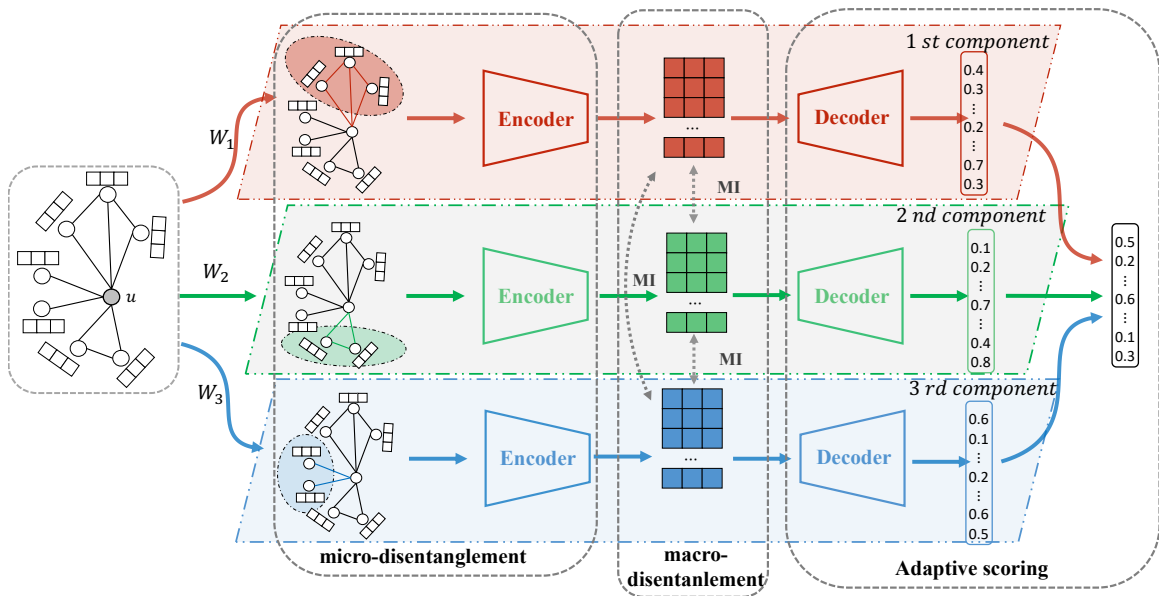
$W_1$

$W_2$

$W_3$

$u$

1 st component

Encoder

...

Decoder

0.4
0.3
⋮
0.2
⋮
0.7
0.3

MI

2 nd component

Encoder

MI

...

Decoder

0.1
0.2
⋮
0.7
⋮
0.4
0.8

MI

0.5
0.2
⋮
0.6
⋮
0.1
0.3

3 rd component

Encoder

...

Decoder

0.6
0.1
⋮
0.2
⋮
0.6
0.5

micro-disentanglement

macro-disentanlement

Adaptive scoring